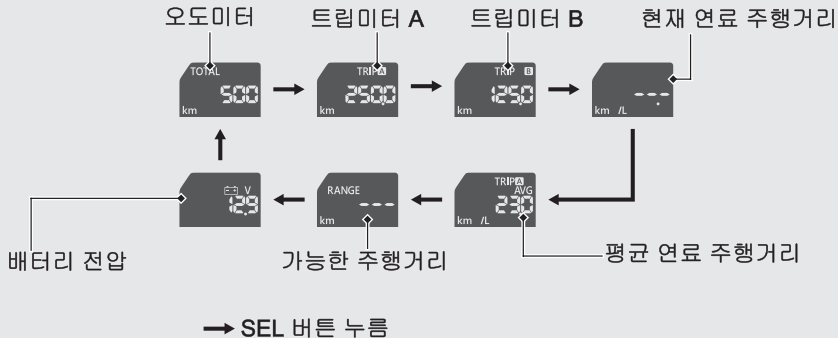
오도미터
트립미터 A
트립미터 B
현재 연료 주행거리

TOTAL
500
km

TRIP A
250.0
km

TRIP B
125.0
km

---
km /L

TRIP A
AVG
23.0
km /L

RANGE
---
km

V
12.9

배터리 전압
가능한 주행거리
평균 연료 주행거리

→ SEL 버튼 누름